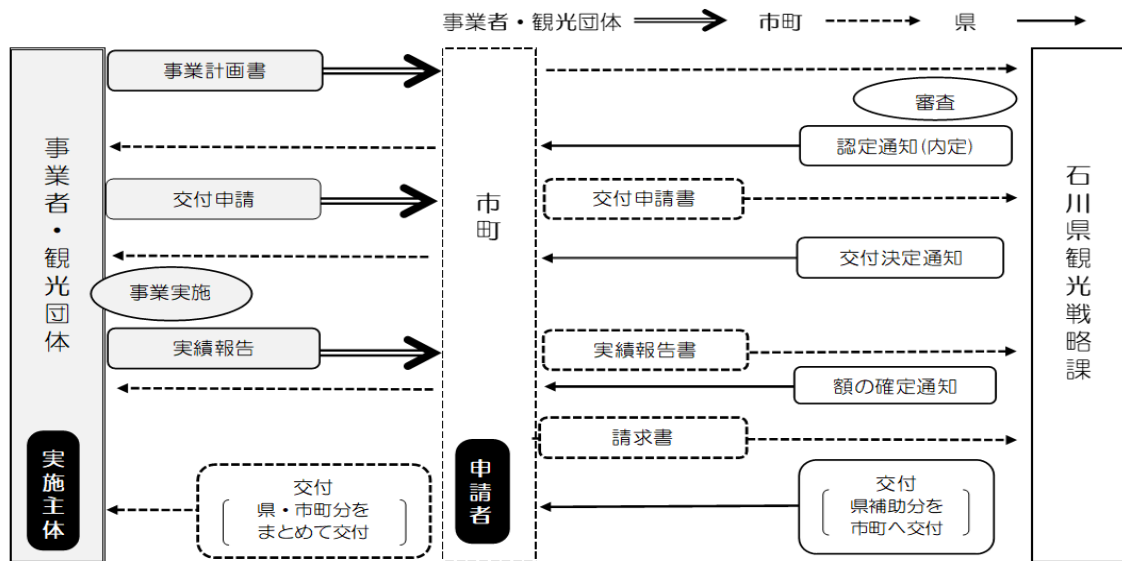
事業者・観光団体 市町 県

事業者・観光団体

実施主体

事業計画書

交付申請

事業実施

実績報告

交付
県・市町分をまとめて交付

市町

申請者

審査

認定通知(内定)

交付申請書

交付決定通知

実績報告書

額の確定通知

請求書

交付
県補助分を市町へ交付

石川県観光戦略課